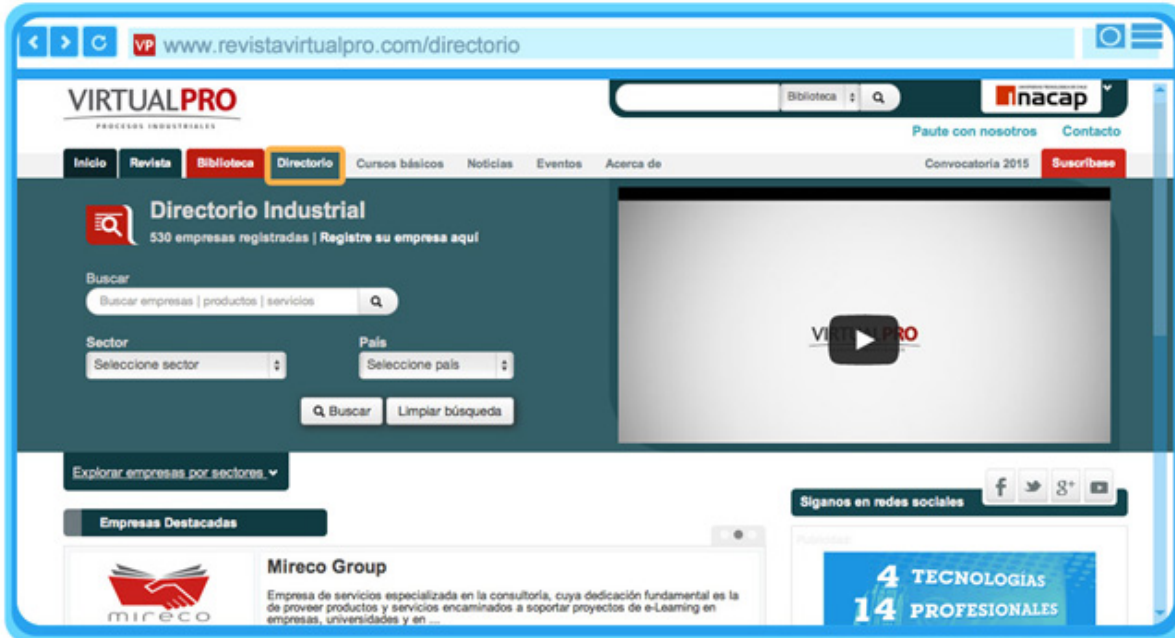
VP www.revistavirtualpro.com/directorio

VIRTUALPRO
PROCESOS INDUSTRIALES

Biblioteca

inacap

Paute con nosotros Contacto

Inicio Revista Biblioteca Directorio Cursos básicos Noticias Eventos Acerca de Convocatoria 2015 Suscríbase

Directorio Industrial
530 empresas registradas | Registre su empresa aquí

Buscar
Buscar empresas | productos | servicios

Sector
Seleccione sector

País
Seleccione país

Buscar Limpiar búsqueda

VIRTUALPRO

Explorar empresas por sectores

Síganos en redes sociales

Empresas Destacadas

Mireco Group
Empresa de servicios especializada en la consultoría, cuya dedicación fundamental es la de proveer productos y servicios encaminados a soportar proyectos de e-Learning en empresas, universidades y en ...

mireco

Publicidad

4 TECNOLOGÍAS
14 PROFESIONALES